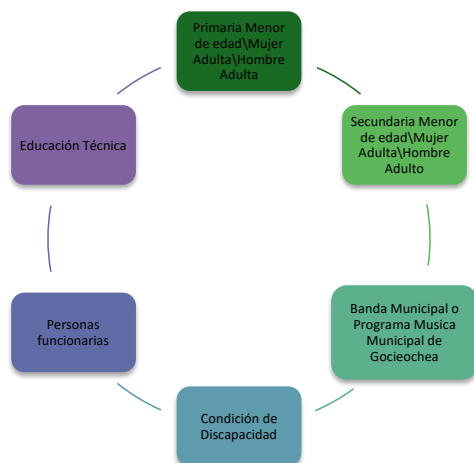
Primaria Menor de edad\Mujer Adulta\Hombre Adulta

Secundaria Menor de edad\Mujer Adulta\Hombre Adulto

Banda Municipal o Programa Musica Municipal de Gocieochea

Condición de Discapacidad

Personas funcionarias

Educación Técnica